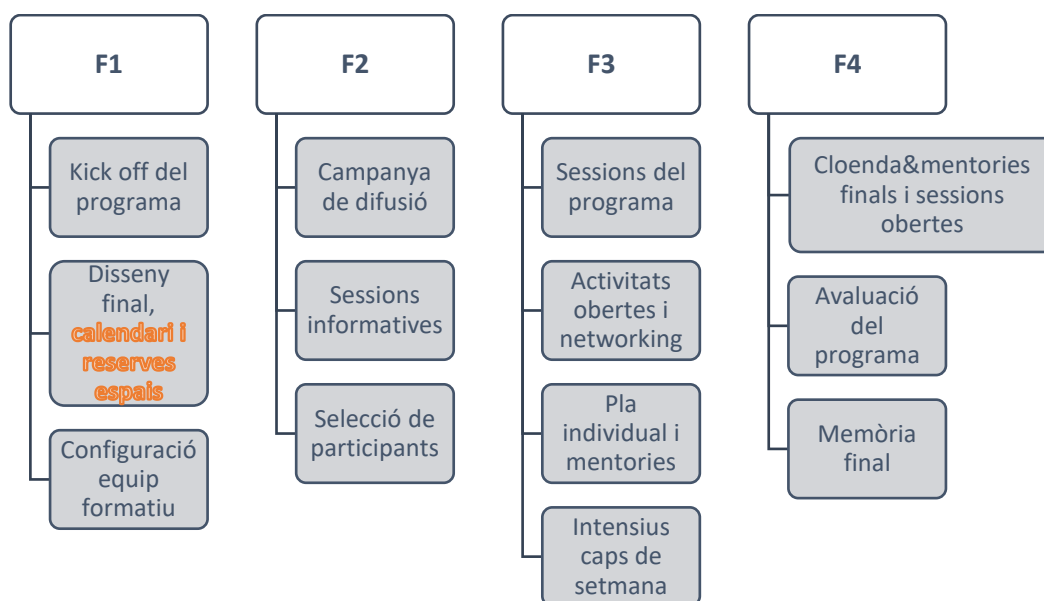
F1

Kick off del programa

Disseny final, calendari i reserves espais

Configuració equip formatiu

F2

Campanya de difusió

Sessions informatives

Selecció de participants

F3

Sessions del programa

Activitats obertes i networking

Pla individual i mentories

Intensius caps de setmana

F4

Cloenda&mentories finals i sessions obertes

Avaluació del programa

Memòria final